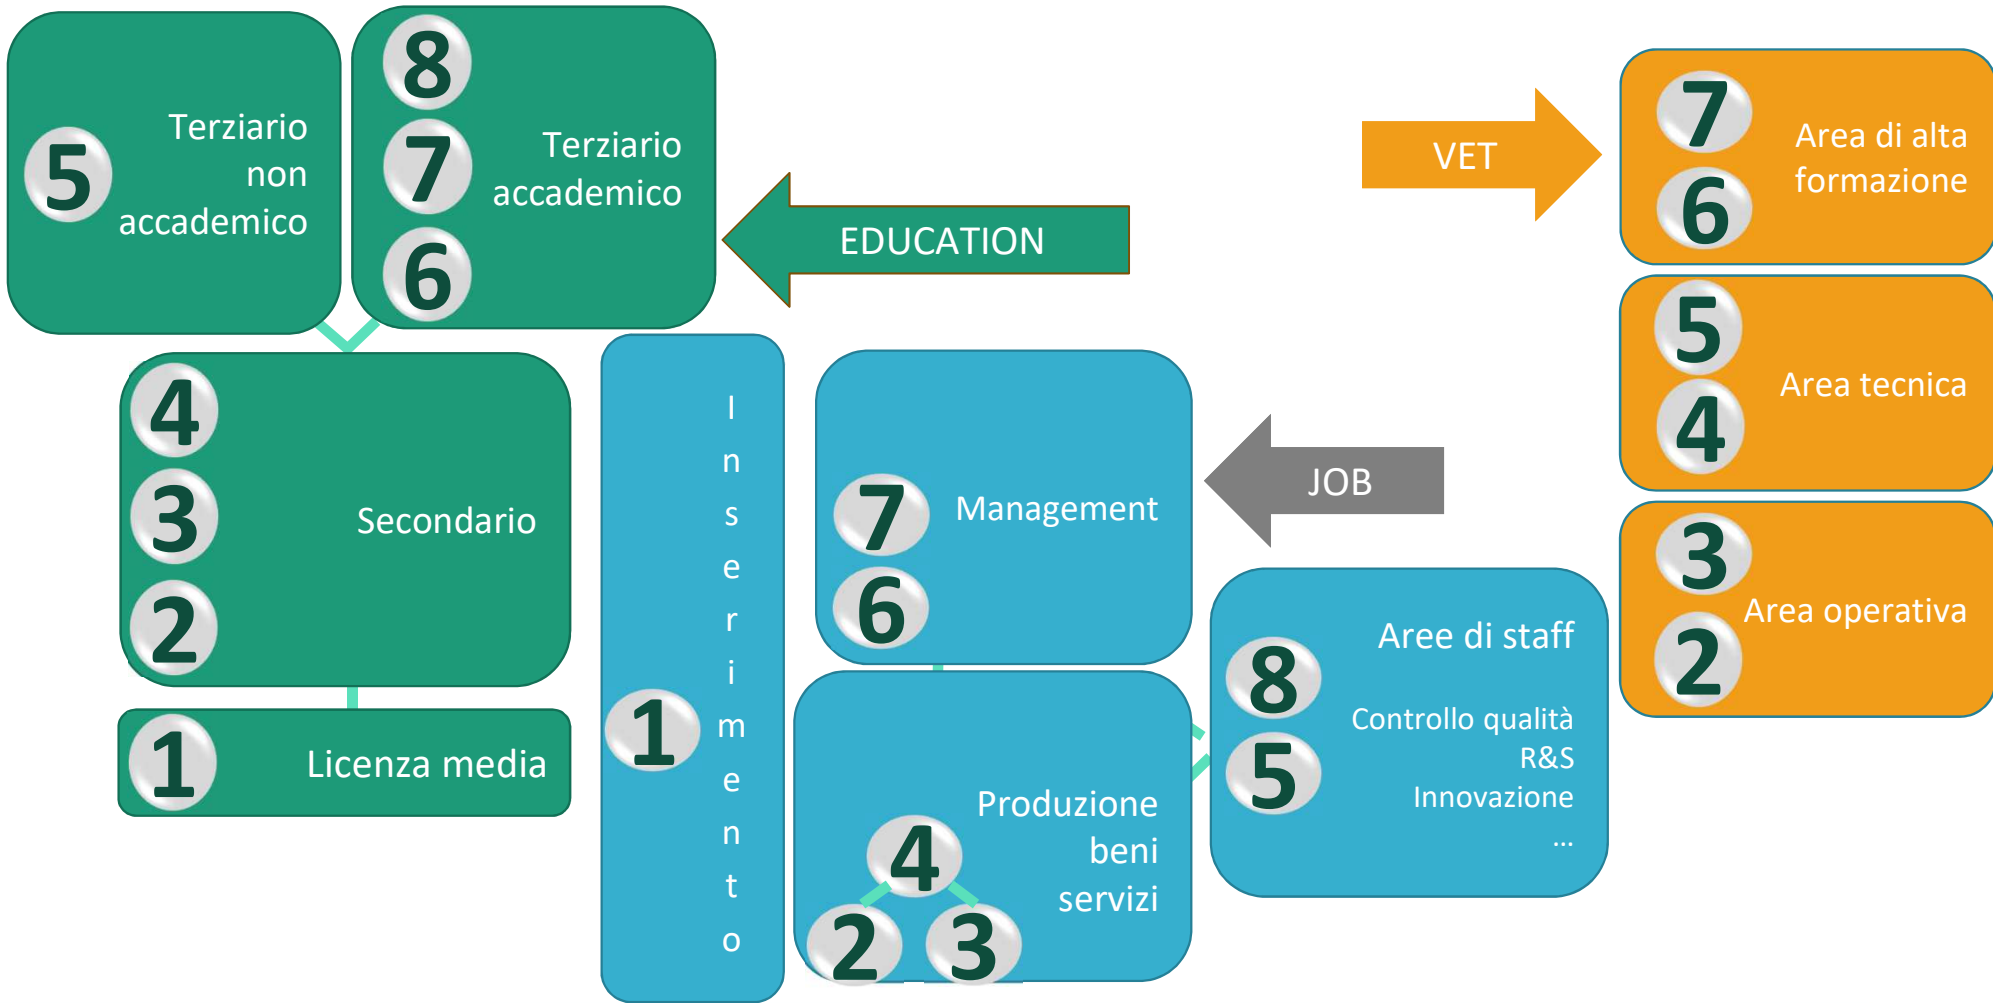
5 Terziario non accademico

8
7 Terziario accademico
6

EDUCATION

VET

7 Area di alta formazione
6

4
3 Secondario
2

1 Licenza media

1 Inserimento

7 Management
6

JOB

5 Area tecnica
4

3 Area operativa
2

Aree di staff
8
Controllo qualità
R&S
5 Innovazione
...

Produzione beni servizi
4
2 3